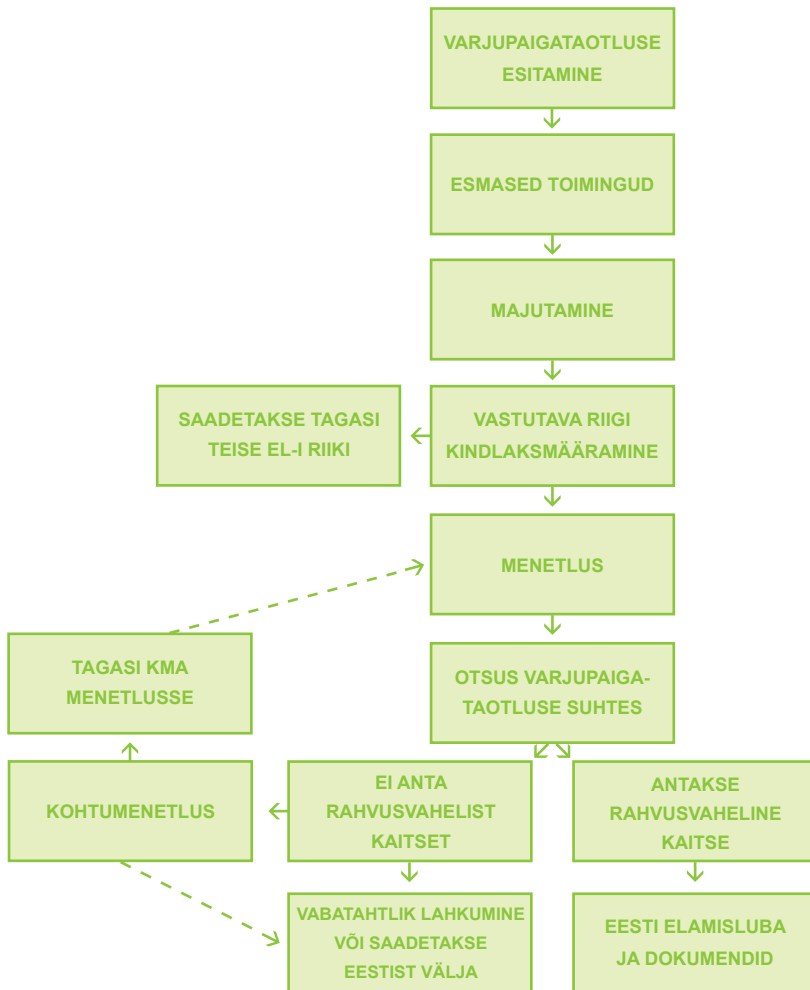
VARJUPAIGATAOTLUSE ESITAMINE

ESMASED TOIMINGUD

MAJUTAMINE

SAADETAKSE TAGASI TEISE EL-I RIIKI

VASTUTAVA RIIGI KINDLAKSMÄÄRAMINE

MENETLUS

TAGASI KMA MENETLUSSE

OTSUS VARJUPAIGATAOTLUSE SUHTES

KOHTUMENETLUS

EI ANTA RAHVUSVAHELIST KAITSET

ANTAKSE RAHVUSVAHELINE KAITSE

VABATAHTLIK LAHKUMINE VÕI SAADETAKSE EESTIST VÄLJA

EESTI ELAMISLUBA JA DOKUMENDID